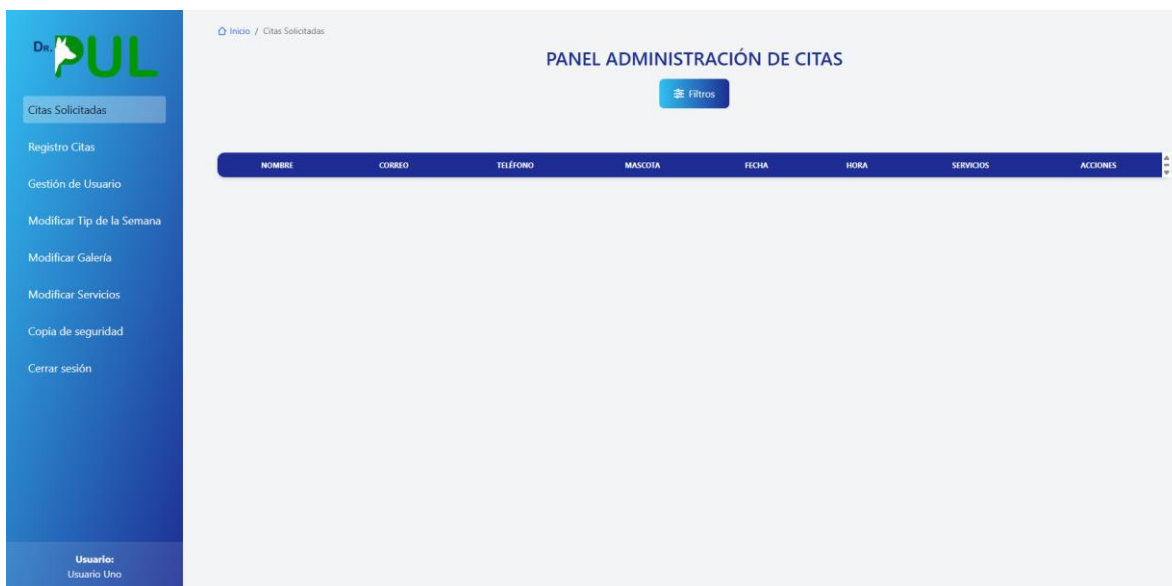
DR. PUL

Citas Solicitadas

Registro Citas

Gestión de Usuario

Modificar Tip de la Semana

Modificar Galería

Modificar Servicios

Copia de seguridad

Cerrar sesión

Usuario:
Usuario Uno

Inicio / Citas Solicitadas

PANEL ADMINISTRACIÓN DE CITAS

Filtros

| NOMBRE | CORREO | TELÉFONO | MASCOTA | FECHA | HORA | SERVICIOS | ACCIONES |
|---|---|---|---|---|---|---|---|